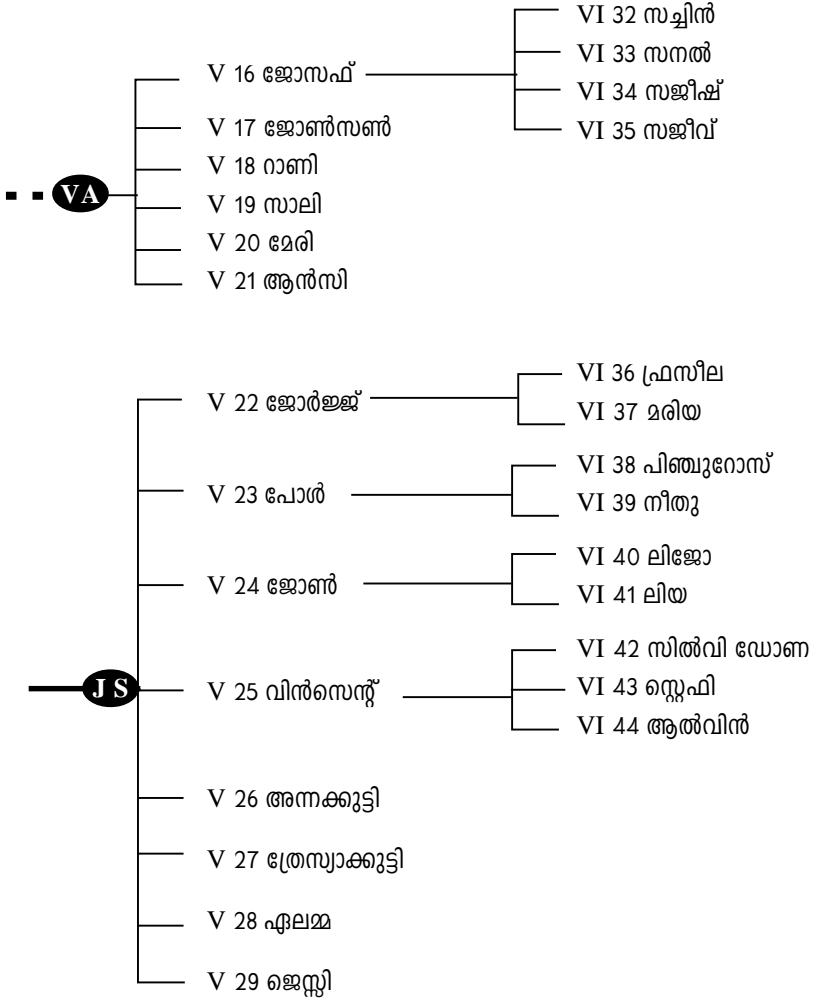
VI 32 സച്ചിൻ
VI 33 സനൽ
VI 34 സജീഷ്
VI 35 സജീവ്

V 16 ജോസഫ്
V 17 ജോൺസൺ
VA
V 18 റാണി
V 19 സാലി
V 20 മേരി
V 21 ആൻസി

V 22 ജോർജ്ജ്
VI 36 ഫ്രസീല
VI 37 മരിയ
V 23 പോൾ
VI 38 പിഞ്ചുറോസ്
VI 39 നീതു
V 24 ജോൺ
VI 40 ലിജോ
VI 41 ലിയ
JS
V 25 വിൻസെന്റ്
VI 42 സിൽവി ഡോണ
VI 43 സ്റ്റെഫി
VI 44 ആൽവിൻ
V 26 അന്നക്കുട്ടി
V 27 ത്രേസ്യാക്കുട്ടി
V 28 ഏലമ്മ
V 29 ജെസ്സി